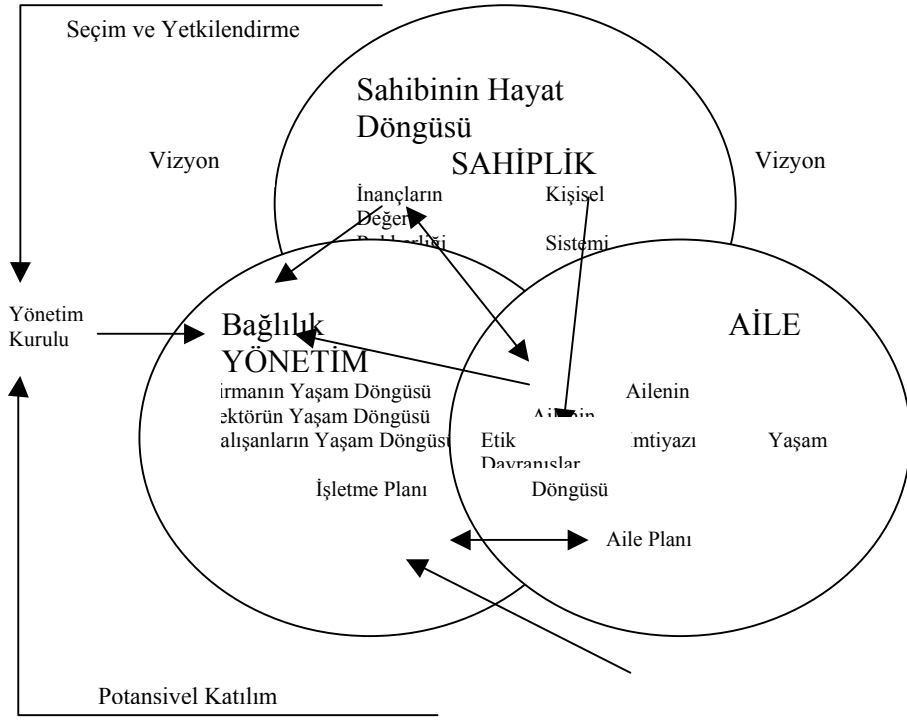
Seçim ve Yetkilendirme

Sahibinin Hayat Döngüsü

SAHİPLİK

Vizyon

Vizyon

İnançların Değer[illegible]

Kişisel

Sistemi

Yönetim Kurulu

Bağlılık

YÖNETİM

AİLE

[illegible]rmanın Yaşam Döngüsü
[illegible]ektörün Yaşam Döngüsü
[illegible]alışanların Yaşam Döngüsü

Ailenin

Ai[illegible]

Etik

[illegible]mtiyazı

Yaşam

Davranışlar

İşletme Planı

Döngüsü

Aile Planı

Potansiyel Katılım